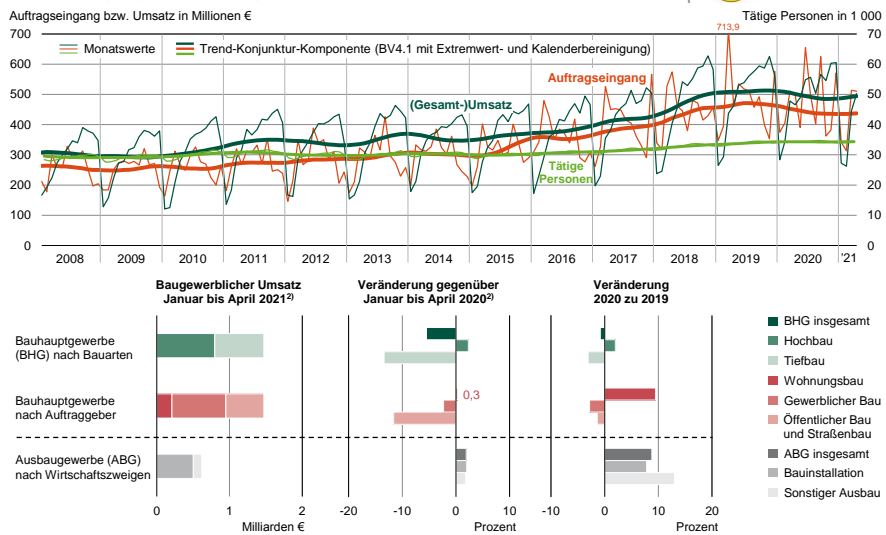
Auftragseingang bzw. Umsatz in Millionen €

Tätige Personen in 1 000

700
600
500
400
300
200
100
0

70
60
50
40
30
20
10
0

Monatswerte

Trend-Konjunktur-Komponente (BV4.1 mit Extremwert- und Kalenderbereinigung)

713,9

Auftragseingang

(Gesamt-)Umsatz

Tätige Personen

2008 2009 2010 2011 2012 2013 2014 2015 2016 2017 2018 2019 2020 '21

Baugewerblicher Umsatz Januar bis April 2021$^{2)}$

Veränderung gegenüber Januar bis April 2020$^{2)}$

Veränderung 2020 zu 2019

Bauhauptgewerbe (BHG) nach Bauarten

Bauhauptgewerbe nach Auftraggeber

Ausbaugewerbe (ABG) nach Wirtschaftszweigen

0,3

0 1 2
Milliarden €

-20 -10 0 10 20
Prozent

-10 0 10 20
Prozent

BHG insgesamt
Hochbau
Tiefbau
Wohnungsbau
Gewerblicher Bau
Öffentlicher Bau und Straßenbau
ABG insgesamt
Bauinstallation
Sonstiger Ausbau